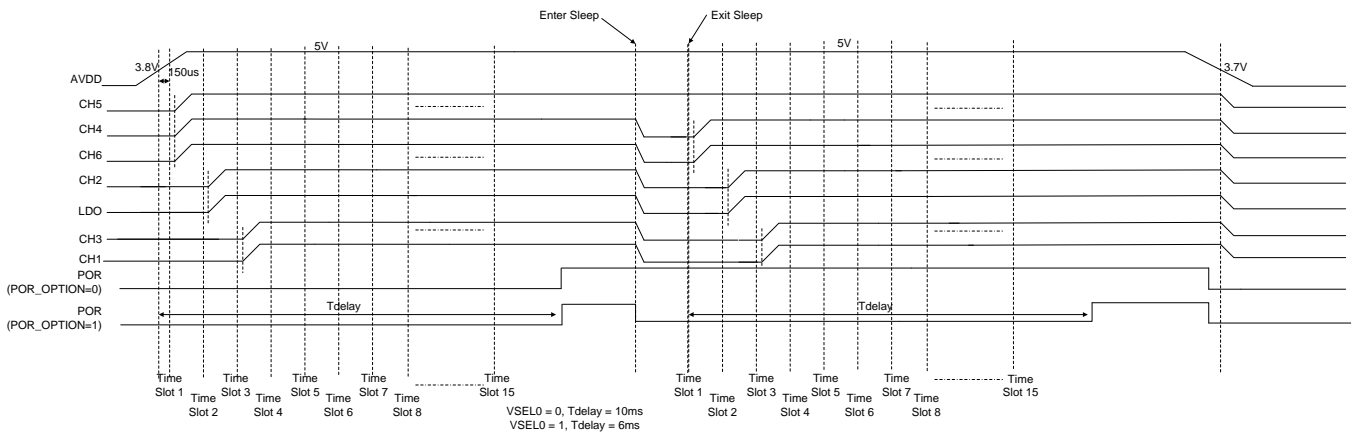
Enter Sleep
Exit Sleep

5V
5V
AVDD
3.8V
150us
3.7V
CH5
CH4
CH6
CH2
LDO
CH3
CH1
POR
(POR_OPTION=0)
POR
(POR_OPTION=1)
Tdelay
Tdelay

Time Slot 1
Time Slot 2
Time Slot 3
Time Slot 4
Time Slot 5
Time Slot 6
Time Slot 7
Time Slot 8
Time Slot 15

VSEL0 = 0, Tdelay = 10ms
VSEL0 = 1, Tdelay = 6ms

Time Slot 1
Time Slot 2
Time Slot 3
Time Slot 4
Time Slot 5
Time Slot 6
Time Slot 7
Time Slot 8
Time Slot 15